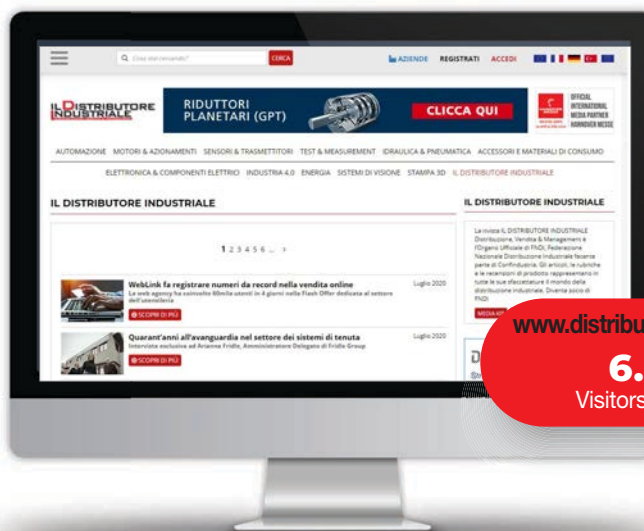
Q Cosa stai cercando? CERCA

AZIENDE REGISTRATI ACCEDI

IL DISTRIBUTORE INDUSTRIALE

RIDUTTORI PLANETARI (GPT)

CLICCA QUI

OFFICIAL INTERNATIONAL MEDIA PARTNER HANNOVER MESSE

AUTOMAZIONE MOTORI & AZIONAMENTI SENSORI & TRASMETTITORI TEST & MEASUREMENT IDRAULICA & PNEUMATICA ACCESSORI E MATERIALI DI CONSUMO

ELETTRONICA & COMPONENTI ELETTRICI INDUSTRIA 4.0 ENERGIA SISTEMI DI VISIONE STAMPA 3D IL DISTRIBUTORE INDUSTRIALE

IL DISTRIBUTORE INDUSTRIALE

1 2 3 4 5 6 ... »

WebLink fa registrare numeri da record nella vendita online

La web agency ha coinvolto 60mila utenti in 4 giorni nella Flash Offer dedicata al settore dell'utensileria

Luglio 2020

SCOPRI DI PIÙ

Quarant'anni all'avanguardia nel settore dei sistemi di tenuta

Intervista esclusiva ad Arianna Fridle, Amministratore Delegato di Fridle Group

Luglio 2020

SCOPRI DI PIÙ

IL DISTRIBUTORE INDUSTRIALE

La rivista IL DISTRIBUTORE INDUSTRIALE Distribuzione, Vendita & Management è l'Organo Ufficiale di FNDI, Federazione Nazionale Distributori Industriale facente parte di Confindustria. Gli articoli, le rubriche e le recensioni di prodotto rappresentano in tutte le sue sfaccettature il mondo della distribuzione industriale. Diventa socio di FNDI

MEDIA KIT

www.distribu

6.

Visitors